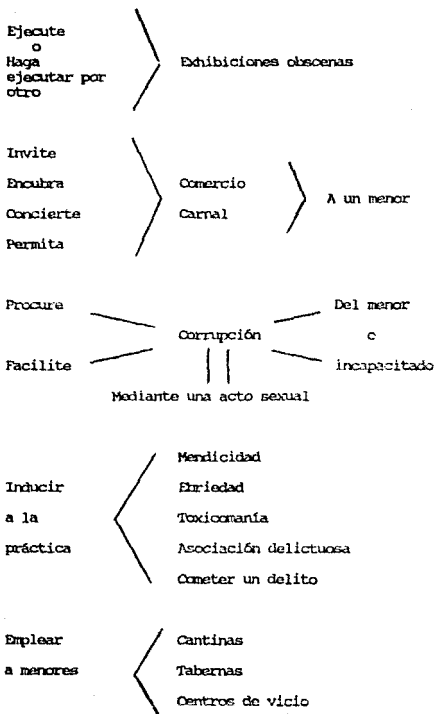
Ejecute
o
Haga
ejecutar por
otro

Exhibiciones obscenas

Invite
Encubra
Concierte
Permita

Comercio
Carnal

A un menor

Procure
Facilite

Corrupción

Del menor
o
incapacitado

Mediante una acto sexual

Inducir
a la
práctica

Mendicidad
Ebriedad
Toxicomanía
Asociación delictuosa
Cometer un delito

Emplear
a menores

Cantinas
Tabernas
Centros de vicio